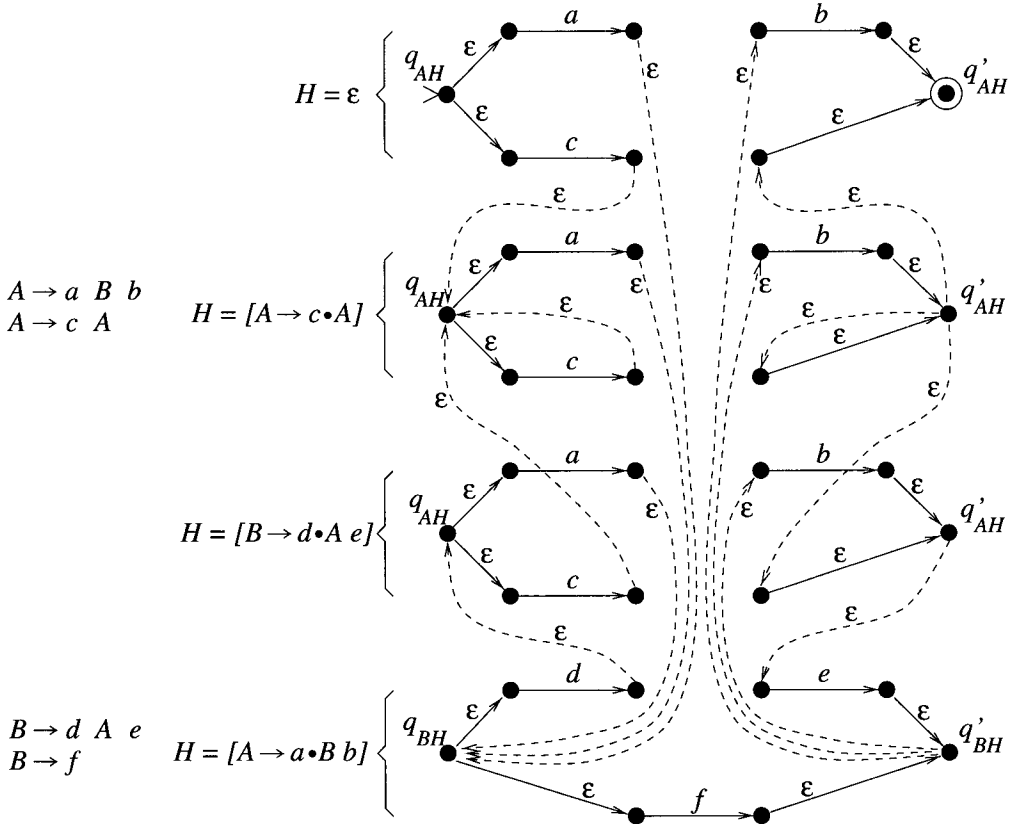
$H = \varepsilon$

$q_{AH}$ $\varepsilon$ $a$ $\varepsilon$ $\varepsilon$ $c$ $\varepsilon$ $b$ $\varepsilon$ $q'_{AH}$ $\varepsilon$ $\varepsilon$ $\varepsilon$

$A \to a\ B\ b$
$A \to c\ A$

$H = [A \to c \bullet A]$

$q_{AH}$ $\varepsilon$ $a$ $\varepsilon$ $\varepsilon$ $\varepsilon$ $c$ $\varepsilon$ $b$ $\varepsilon$ $\varepsilon$ $q'_{AH}$ $\varepsilon$ $\varepsilon$ $\varepsilon$ $\varepsilon$

$H = [B \to d \bullet A\ e]$

$q_{AH}$ $\varepsilon$ $a$ $\varepsilon$ $\varepsilon$ $c$ $\varepsilon$ $b$ $\varepsilon$ $q'_{AH}$ $\varepsilon$ $\varepsilon$ $\varepsilon$

$B \to d\ A\ e$
$B \to f$

$H = [A \to a \bullet B\ b]$

$q_{BH}$ $\varepsilon$ $d$ $e$ $\varepsilon$ $q'_{BH}$ $\varepsilon$ $f$ $\varepsilon$